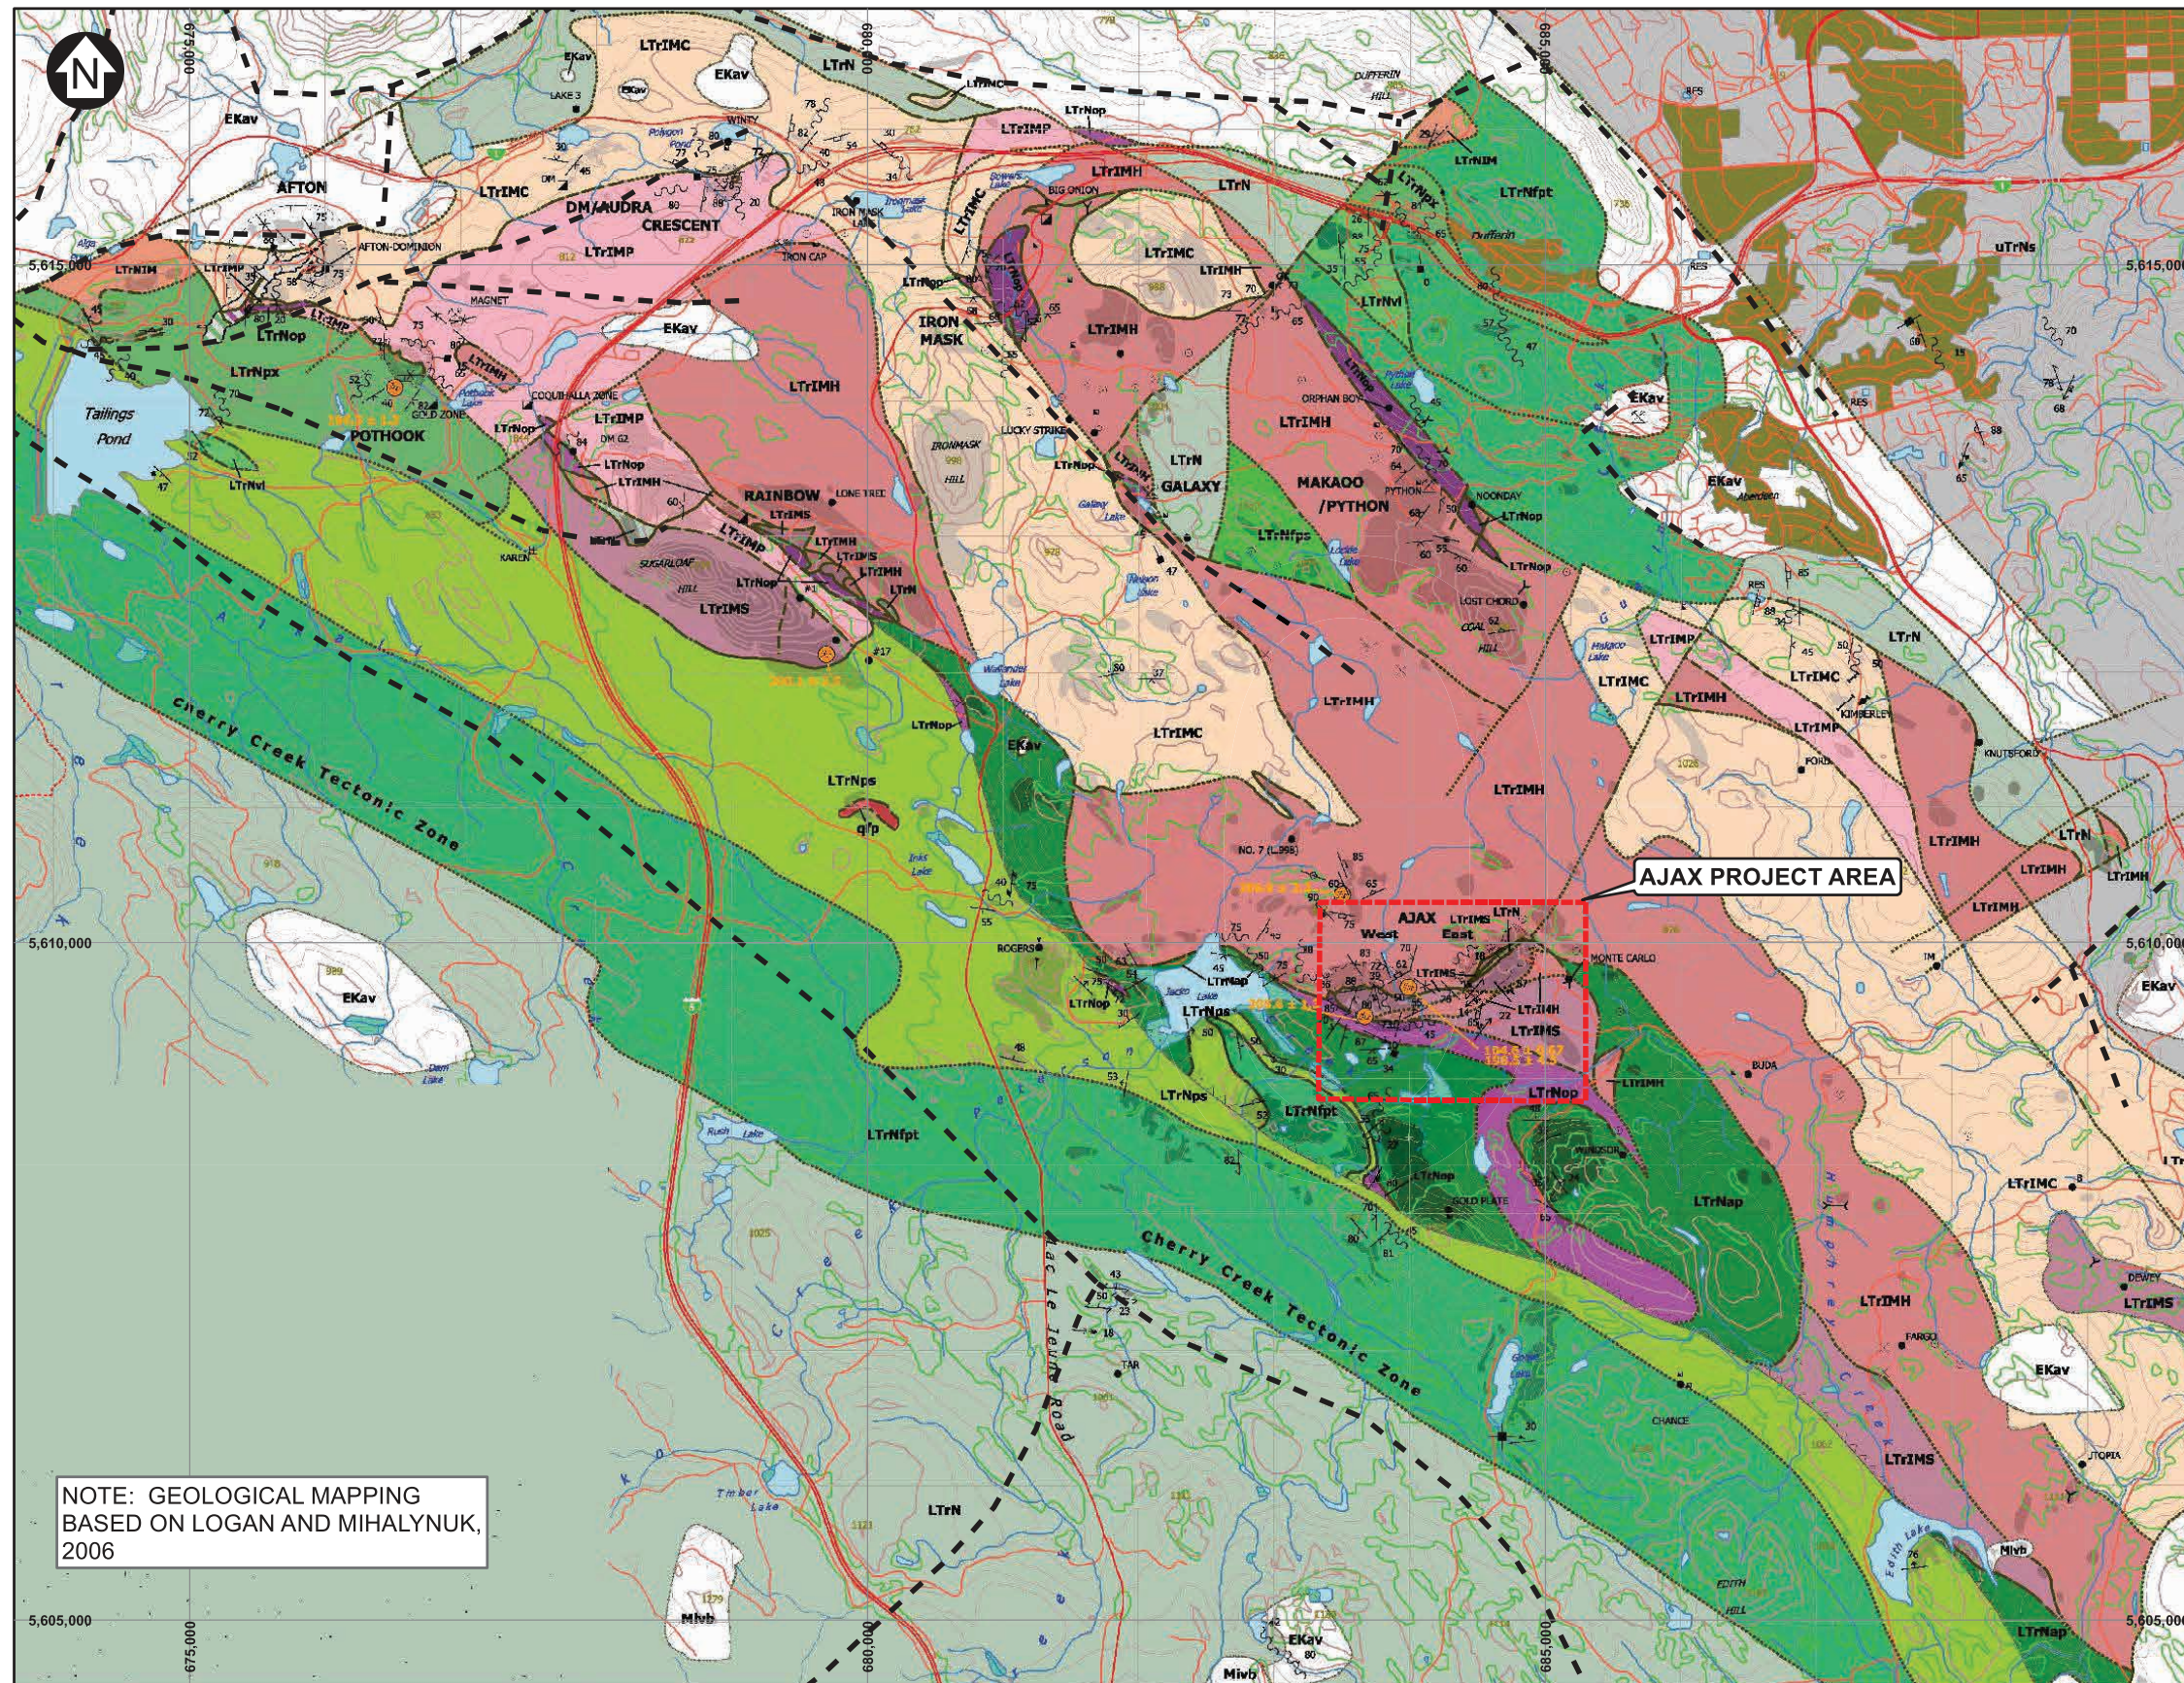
N

675,000
680,000
685,000

EKav
LTrIMC
EKav
LTrN
LTrNop
LTrIMP
AFTON
LTrIMC
DM/AUDRA
CRESCENT
LTrIMH
LTrN
LTrNIM
LTrNfpt
LTrIMP
IRON CAP
AFTON-DOMINION
LTrIMC
LTrIMH
uTrNs
5,615,000
LTrNIM
LTrNop
LTrNvl
MAGNET
EKav
IRON MASK
LTrIMH
LTrNpx
LTrIMH
Tailings Pond
POTHOOK
LTrIMP
LTrNop
EKav
LTrN
GALAXY
MAKAOO /PYTHON
EKav
LTrIMH
LTrNvl
RAINBOW
LTrIMS
LTrIMH
LTrNfps
LTrNop
LTrIMS
LTrNop
LTrIMC
LTrIMP
LTrIMC
LTrIMH
LTrN
LTrIMP
LTrIMC
LTrIMH
Cherry Creek Tectonic Zone
LTrNps
q/p
LTrIMC
LTrIMH
EKav
LTrIMH
LTrIMH
LTrN
LTrIMH
LTrIMH
AJAX PROJECT AREA
AJAX
West
East
LTrIMS
LTrN
5,610,000
5,610,000
EKav
LTrNop
LTrNps
LTrIMH
LTrIMS
EKav
LTrNop
LTrNfpt
LTrNps
LTrNfpt
LTrNop
LTrNap
LTrIMC
LTrIMS
Cherry Creek Tectonic Zone
LTrIMH
EKav
LTrIMS
NOTE: GEOLOGICAL MAPPING BASED ON LOGAN AND MIHALYNUK, 2006
LTrN
Mivb
EKav
Mivb
Mivb
LTrNap
5,605,000
5,605,000